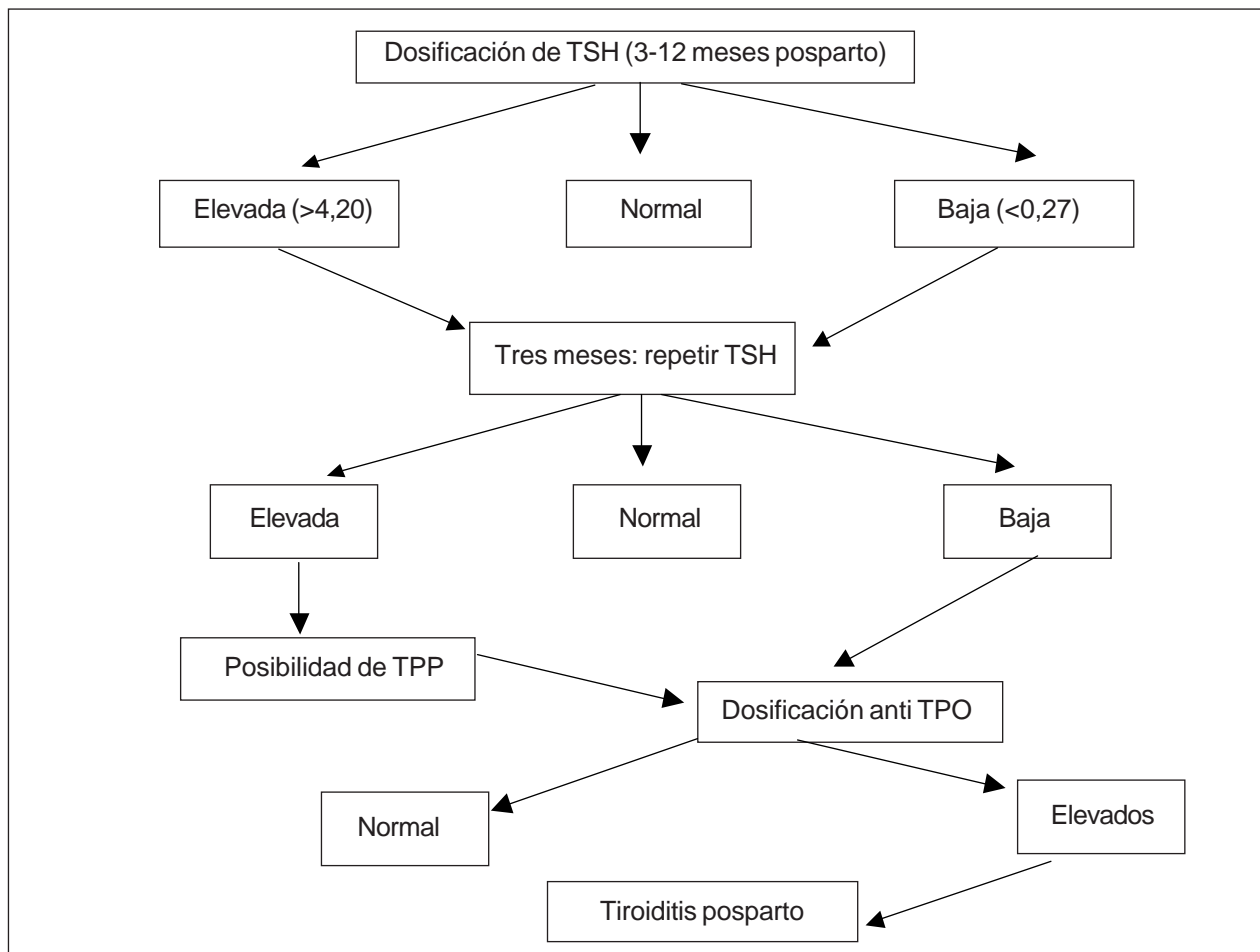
Dosificación de TSH (3-12 meses posparto)

Elevada (>4,20)

Normal

Baja (<0,27)

Tres meses: repetir TSH

Elevada

Normal

Baja

Posibilidad de TPP

Dosificación anti TPO

Normal

Elevados

Tiroiditis posparto